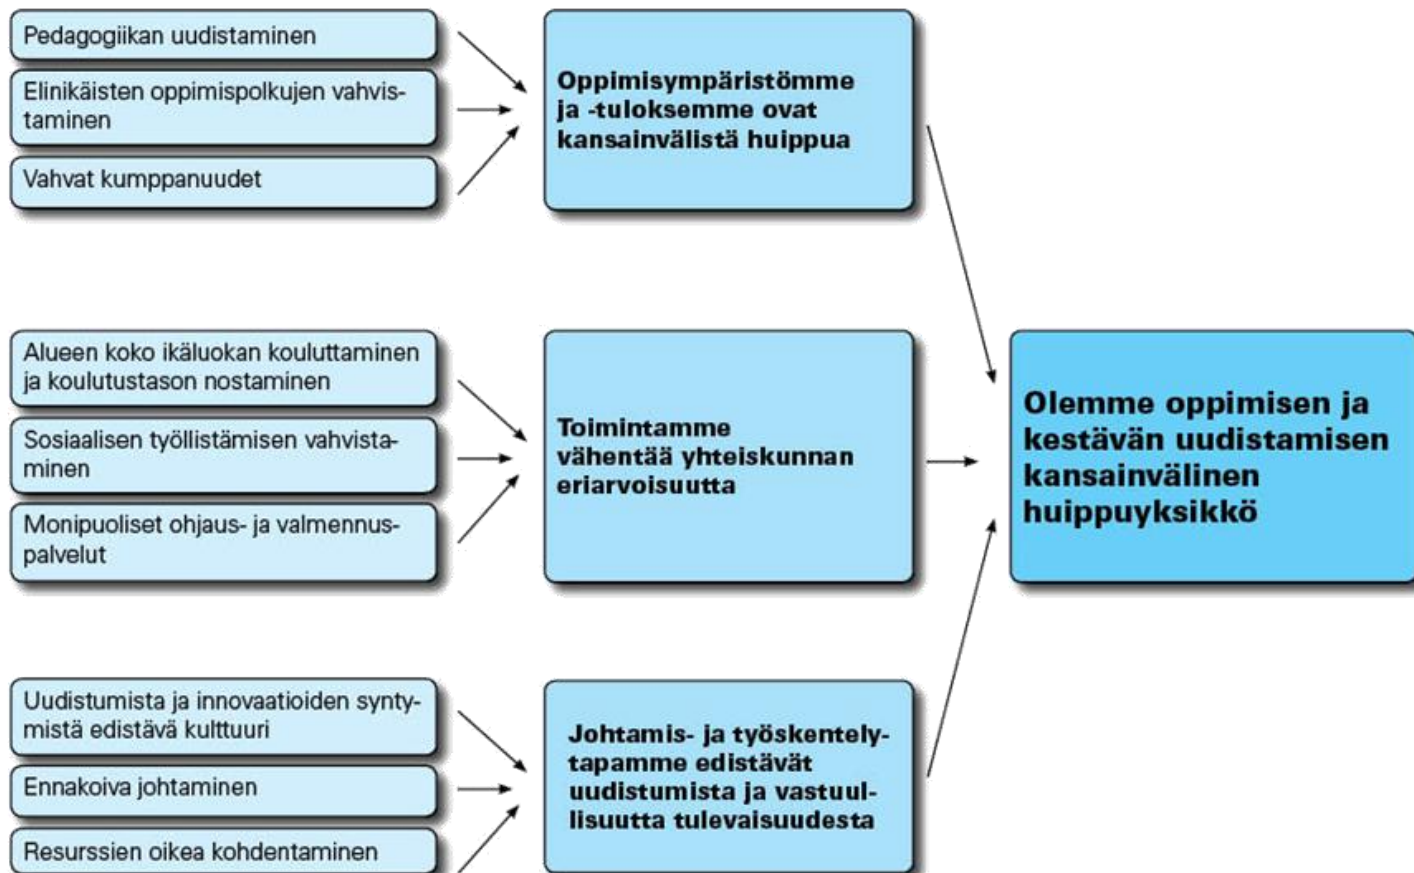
Pedagogiikan uudistaminen

Elinikäisten oppimispolkujen vahvistaminen

Vahvat kumppanuudet

Oppimisympäristömme ja -tuloksemme ovat kansainvälistä huippua

Alueen koko ikäluokan kouluttaminen ja koulutustason nostaminen

Sosiaalisen työllistämisen vahvistaminen

Monipuoliset ohjaus- ja valmennuspalvelut

Toimintamme vähentää yhteiskunnan eriarvoisuutta

Uudistumista ja innovaatioiden syntymistä edistävä kulttuuri

Ennakoiva johtaminen

Resurssien oikea kohdentaminen

Johtamis- ja työskentelytapamme edistävät uudistumista ja vastuullisuutta tulevaisuudesta

Olemme oppimisen ja kestävän uudistamisen kansainvälinen huippuyksikkö